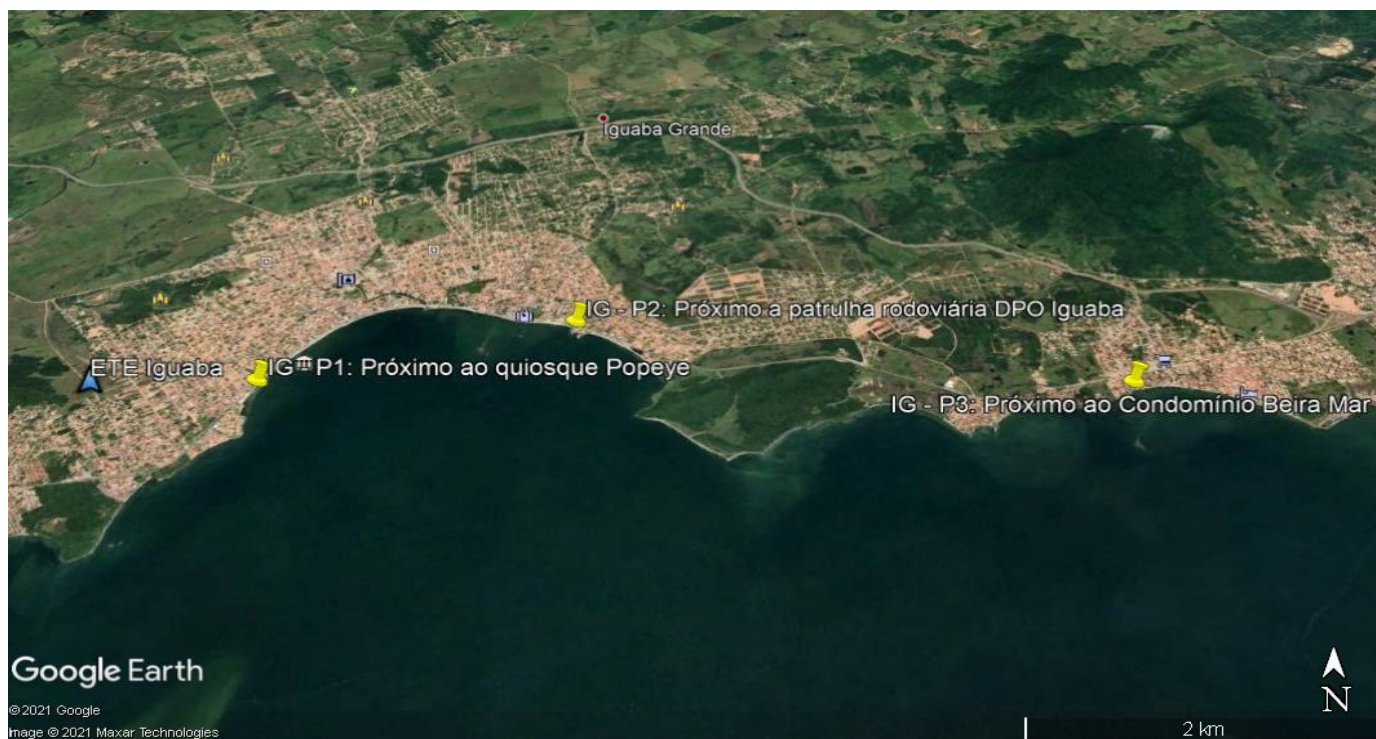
Iguaba Grande

IG - P2: Próximo a patrulha rodoviária DPO Iguaba

ETE Iguaba

IG - P1: Próximo ao quiosque Popeye

IG - P3: Próximo ao Condomínio Beira Mar

Google Earth

©2021 Google
Image © 2021 Maxar Technologies

2 km

N